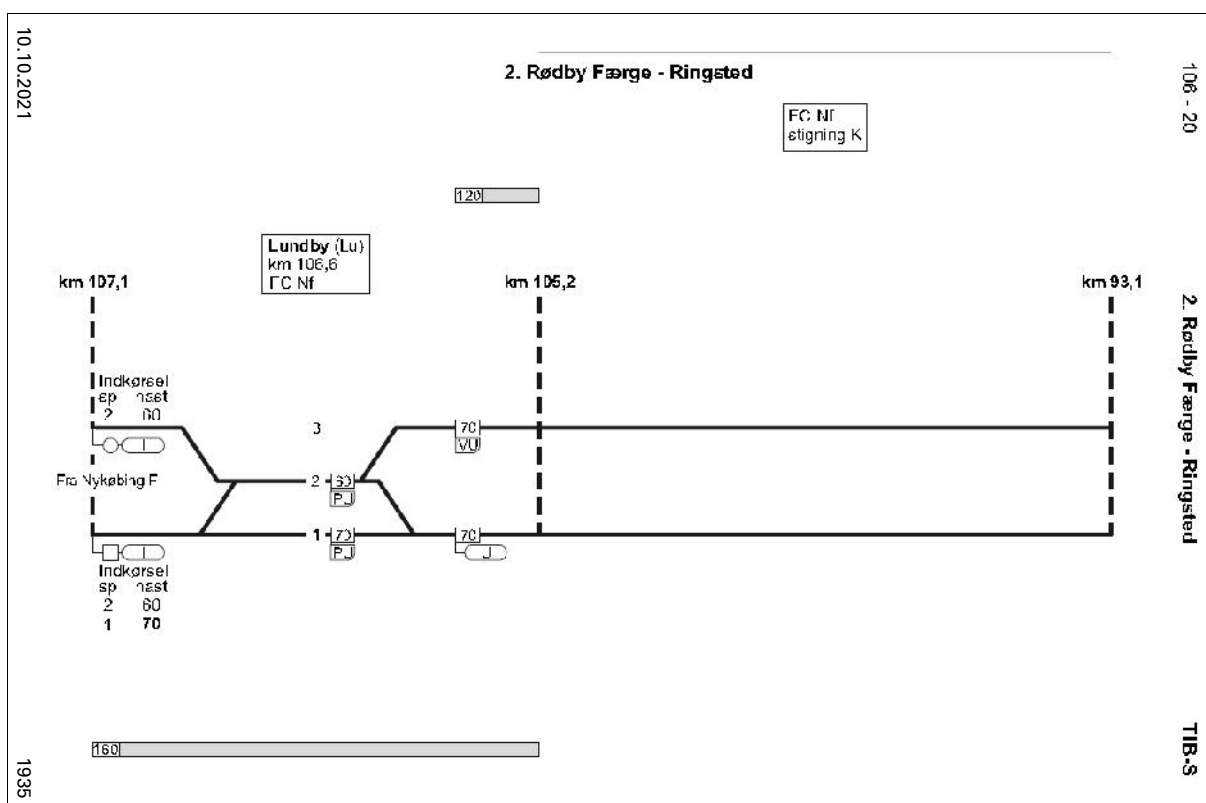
10.10.2021

2. Rødby Færge - Ringsted

106 - 20

FC Nf
stigning K

120

Lundby (Lu)
km 106,6
FC Nf

km 107,1

km 105,2

km 93,1

2. Rødby Færge - Ringsted

Indkørsel
sp hast
2 60

3

70
VO

Fra Nykøbing F

2 60
PJ

1 70
PJ

70
J

Indkørsel
sp hast
2 60
1 70

160

1935

TIB-S